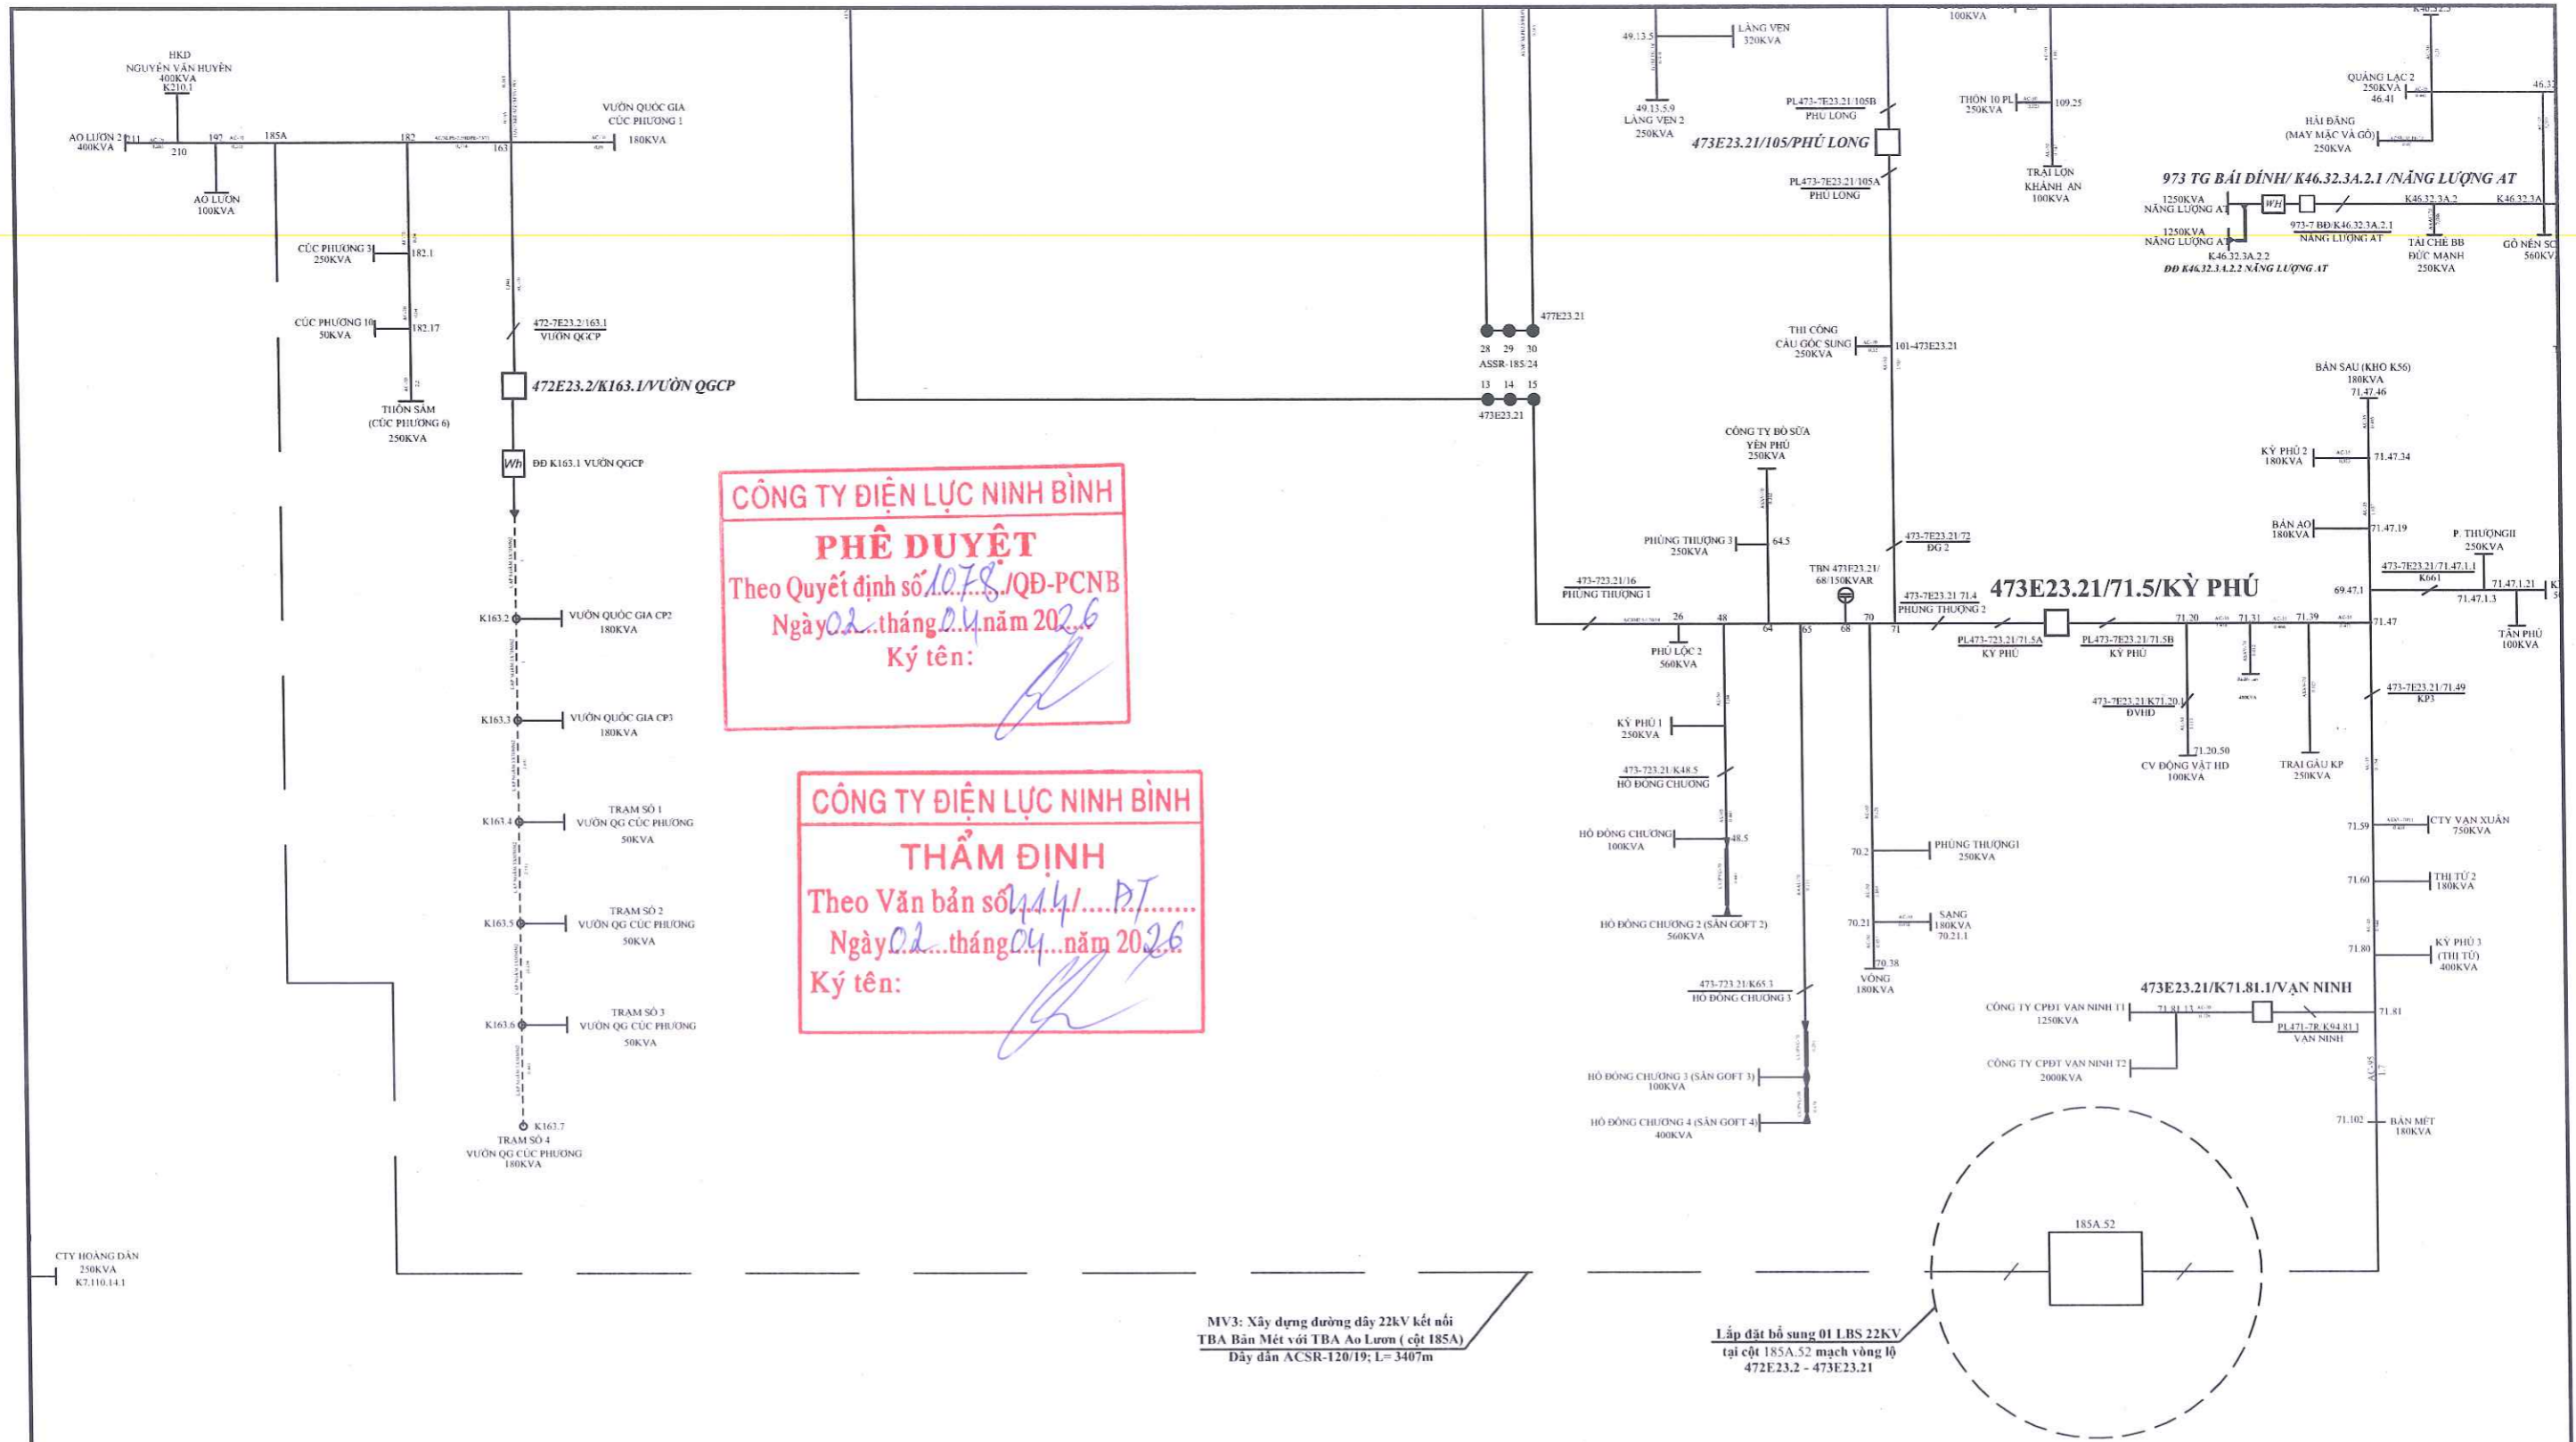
HKD
NGUYỄN VĂN HUYỀN
400KVA
K210.1

AO LƯƠN 2
400KVA
211
210
197
185A
182
163
VƯỜN QUỐC GIA
CÚC PHƯƠNG 1
180KVA

AO LƯƠN
100KVA

CÚC PHƯƠNG 3
250KVA
182.1

CÚC PHƯƠNG 10
50KVA
182.17

THÔN SẢM
(CÚC PHƯƠNG 6)
250KVA

472-7E23.2/163.1
VƯỜN QGCP

472E23.2/K163.1/VƯỜN QGCP

ĐĐ K163.1 VƯỜN QGCP

K163.2
VƯỜN QUỐC GIA CP2
180KVA

K163.3
VƯỜN QUỐC GIA CP3
180KVA

K163.4
TRẠM SỐ 1
VƯỜN QG CÚC PHƯƠNG
50KVA

K163.5
TRẠM SỐ 2
VƯỜN QG CÚC PHƯƠNG
50KVA

K163.6
TRẠM SỐ 3
VƯỜN QG CÚC PHƯƠNG
50KVA

K163.7
TRẠM SỐ 4
VƯỜN QG CÚC PHƯƠNG
180KVA

CTY HOÀNG DÂN
250KVA
K7.110.14.1

CÔNG TY ĐIỆN LỰC NINH BÌNH
PHÊ DUYỆT
Theo Quyết định số 1078 /QĐ-PCNB
Ngày 02 tháng 04 năm 2026
Ký tên:

CÔNG TY ĐIỆN LỰC NINH BÌNH
THẨM ĐỊNH
Theo Văn bản số 1141 ...ĐT.......
Ngày 02 tháng 04 năm 2026
Ký tên:

49.13.5
LÀNG VEN
320KVA
49.13.5.9
LÀNG VEN 2
250KVA

PL473-7E23.21/105B
PHÚ LONG
473E23.21/105/PHÚ LONG
PL473-7E23.21/105A
PHÚ LONG

100KVA
THÔN 10 PL
250KVA
109.25
TRẠI LỢN
KHÁNH AN
100KVA

QUẢNG LẠC 2
250KVA
46.41
46.32
HẢI ĐĂNG
(MAY MẶC VÀ GỖ)
250KVA

973 TG BÁI ĐÍNH/ K46.32.3A.2.1 /NĂNG LƯỢNG AT
1250KVA
NĂNG LƯỢNG AT
1250KVA
NĂNG LƯỢNG AT
K46.32.3A.2.2
ĐĐ K46.32.3A.2.2 NĂNG LƯỢNG AT
973-7 BĐ/K46.32.3A.2.1
NĂNG LƯỢNG AT
K46.32.3A.2
K46.32.3A
TÁI CHẾ BB
ĐỨC MẠNH
250KVA
GỖ NÉN SC
560KVA

477E23.21
28 29 30
ASSR-185/24
13 14 15
473E23.21

THI CÔNG
CẦU GỐC SUNG
250KVA
101-473E23.21

BẢN SAU (KHO K56)
180KVA
71.47.46
KỲ PHÚ 2
180KVA
71.47.34
BẢN AO
180KVA
71.47.19
P. THUỢNGII
250KVA
473-7E23.21/71.47.1.1
K661
69.47.1
71.47.1.21
71.47.1.3
TÂN PHÚ
100KVA

CÔNG TY BÒ SỮA
YÊN PHÚ
250KVA
PHÙNG THƯỢNG 3
250KVA
64.5
473-7E23.21/72
ĐG 2
TBN 473E23.21/
68/150KVAR
473-723.21/16
PHÙNG THƯỢNG 1
473-7E23.21 71.4
PHÙNG THƯỢNG 2
473E23.21/71.5/KỲ PHÚ
26 48 64 65 68 70 71
71.20 71.31 71.39 71.47
PL473-723.21/71.5A
KỲ PHÚ
PL473-7E23.21/71.5B
KỲ PHÚ
PHÚ LỘC 2
560KVA
473-7E23.21/K71.20.1
ĐVHD
71.20.50
CV ĐỘNG VẬT HD
100KVA
TRẠI GÀU KP
250KVA
473-7E23.21/71.49
KP3

KỲ PHÚ 1
250KVA
473-723.21/K48.5
HỒ ĐỒNG CHƯƠNG
HỒ ĐỒNG CHƯƠNG
100KVA
48.5
HỒ ĐỒNG CHƯƠNG 2 (SÂN GOFT 2)
560KVA
473-723.21/K65.3
HỒ ĐỒNG CHƯƠNG 3
HỒ ĐỒNG CHƯƠNG 3 (SÂN GOFT 3)
100KVA
HỒ ĐỒNG CHƯƠNG 4 (SÂN GOFT 4)
400KVA

70.2
PHÙNG THƯỢNG1
250KVA
70.21
SANG
180KVA
70.21.1
70.38
VÒNG
180KVA

71.59
CTY VẠN XUÂN
750KVA
71.60
THỊ TỨ 2
180KVA
71.80
KỲ PHÚ 3
(THỊ TỨ)
400KVA
473E23.21/K71.81.1/VẠN NINH
CÔNG TY CPĐT VẠN NINH T1
1250KVA
71.81.13
71.81
PL471-7R/K94.81.1
VẠN NINH
CÔNG TY CPĐT VẠN NINH T2
2000KVA
71.102
BẢN MẸT
180KVA

185A.52

MV3: Xây dựng đường dây 22kV kết nối
TBA Bản Mét với TBA Ao Lươn ( cột 185A)
Dây dẫn ACSR-120/19; L= 3407m

Lắp đặt bổ sung 01 LBS 22KV
tại cột 185A.52 mạch vòng lộ
472E23.2 - 473E23.21